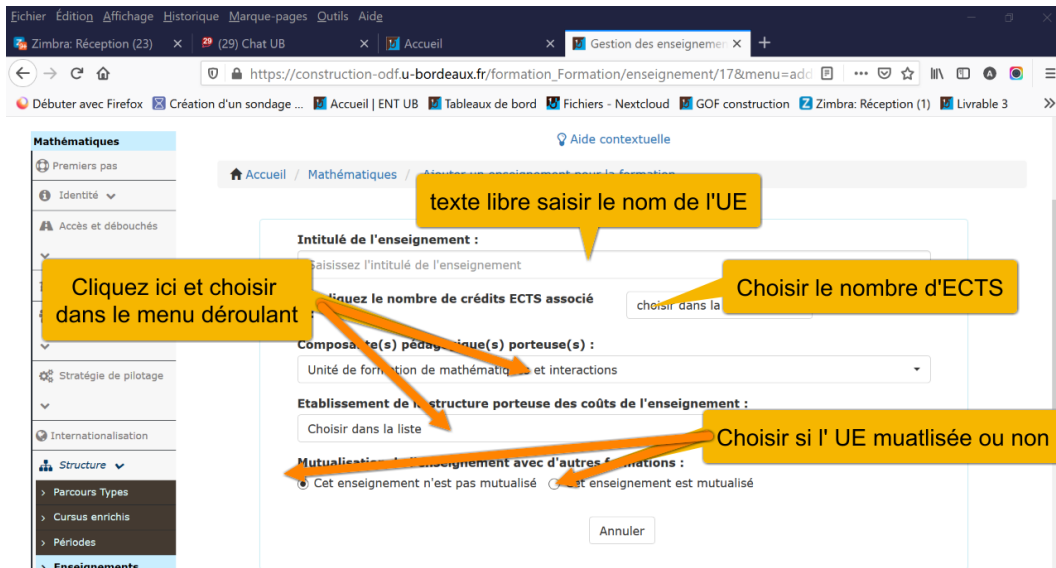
Fichier Édition Affichage Historique Marque-pages Outils Aide

Zimbra: Réception (23) × (29) Chat UB × Accueil × Gestion des enseignemen × +

https://construction-odf.u-bordeaux.fr/formation_Formation/enseignement/17&menu=add

Débuter avec Firefox Création d'un sondage ... Accueil | ENT UB Tableaux de bord Fichiers - Nextcloud GOF construction Zimbra: Réception (1) Livrable 3

Mathématiques
Premiers pas
Identité
Accès et débouchés
Stratégie de pilotage
Internationalisation
Structure
Parcours Types
Cursus enrichis
Périodes
Enseignements

Aide contextuelle

Accueil / Mathématiques / Ajouter un enseignement pour la formation

texte libre saisir le nom de l'UE

Intitulé de l'enseignement :
Saisissez l'intitulé de l'enseignement

Cliquez ici et choisir dans le menu déroulant

Indiquez le nombre de crédits ECTS associé
choisir dans la

Choisir le nombre d'ECTS

Composante(s) pédagogique(s) porteuse(s) :
Unité de formation de mathématiques et interactions

Etablissement de la structure porteuse des coûts de l'enseignement :
Choisir dans la liste

Choisir si l' UE muatlisée ou non

Mutualisation de l'enseignement avec d'autres formations :
Cet enseignement n'est pas mutualisé Cet enseignement est mutualisé

Annuler